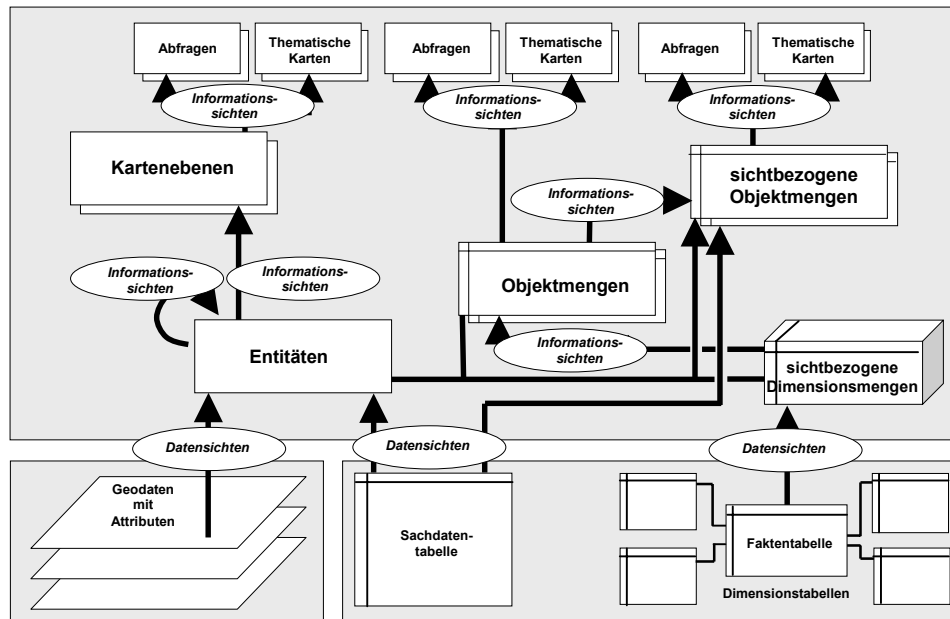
Abfragen

Thematische Karten

Informationssichten

Abfragen

Thematische Karten

Informationssichten

Abfragen

Thematische Karten

Informationssichten

Kartenebenen

Informationssichten

sichtbezogene Objektmengen

Informationssichten

Informationssichten

Objektmengen

Entitäten

Informationssichten

sichtbezogene Dimensionsmengen

Datensichten

Datensichten

Datensichten

Geodaten mit Attributen

Sachdatentabelle

Faktentabelle

Dimensionstabellen